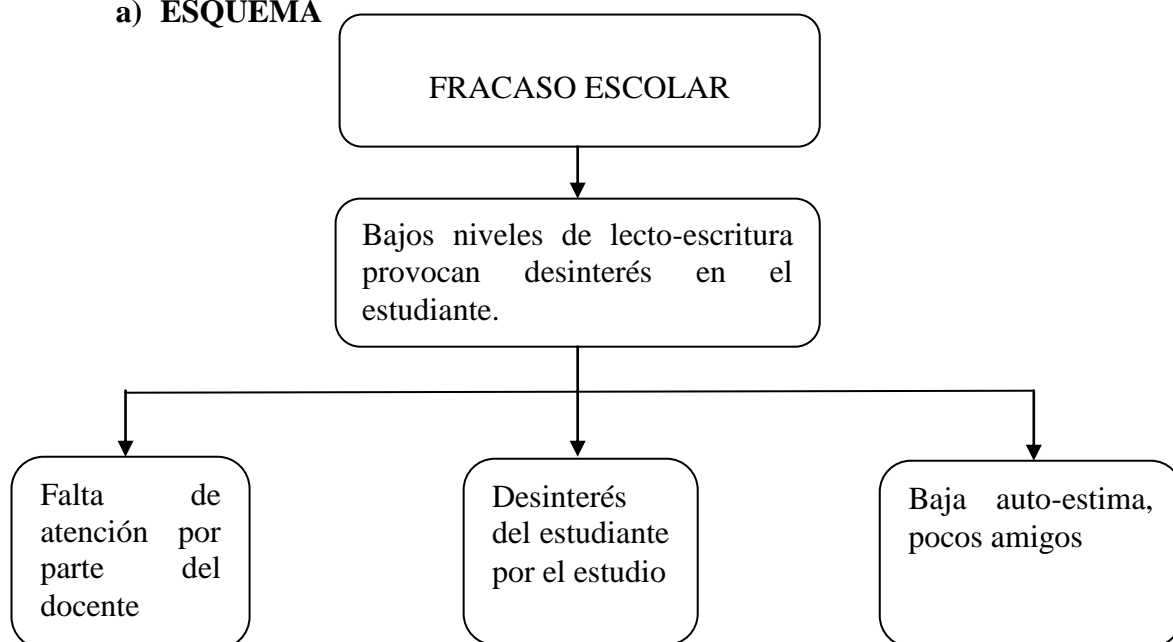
a) ESQUEMA

FRACASO ESCOLAR

Bajos niveles de lecto-escritura provocan desinterés en el estudiante.

Falta de atención por parte del docente

Desinterés del estudiante por el estudio

Baja auto-estima, pocos amigos